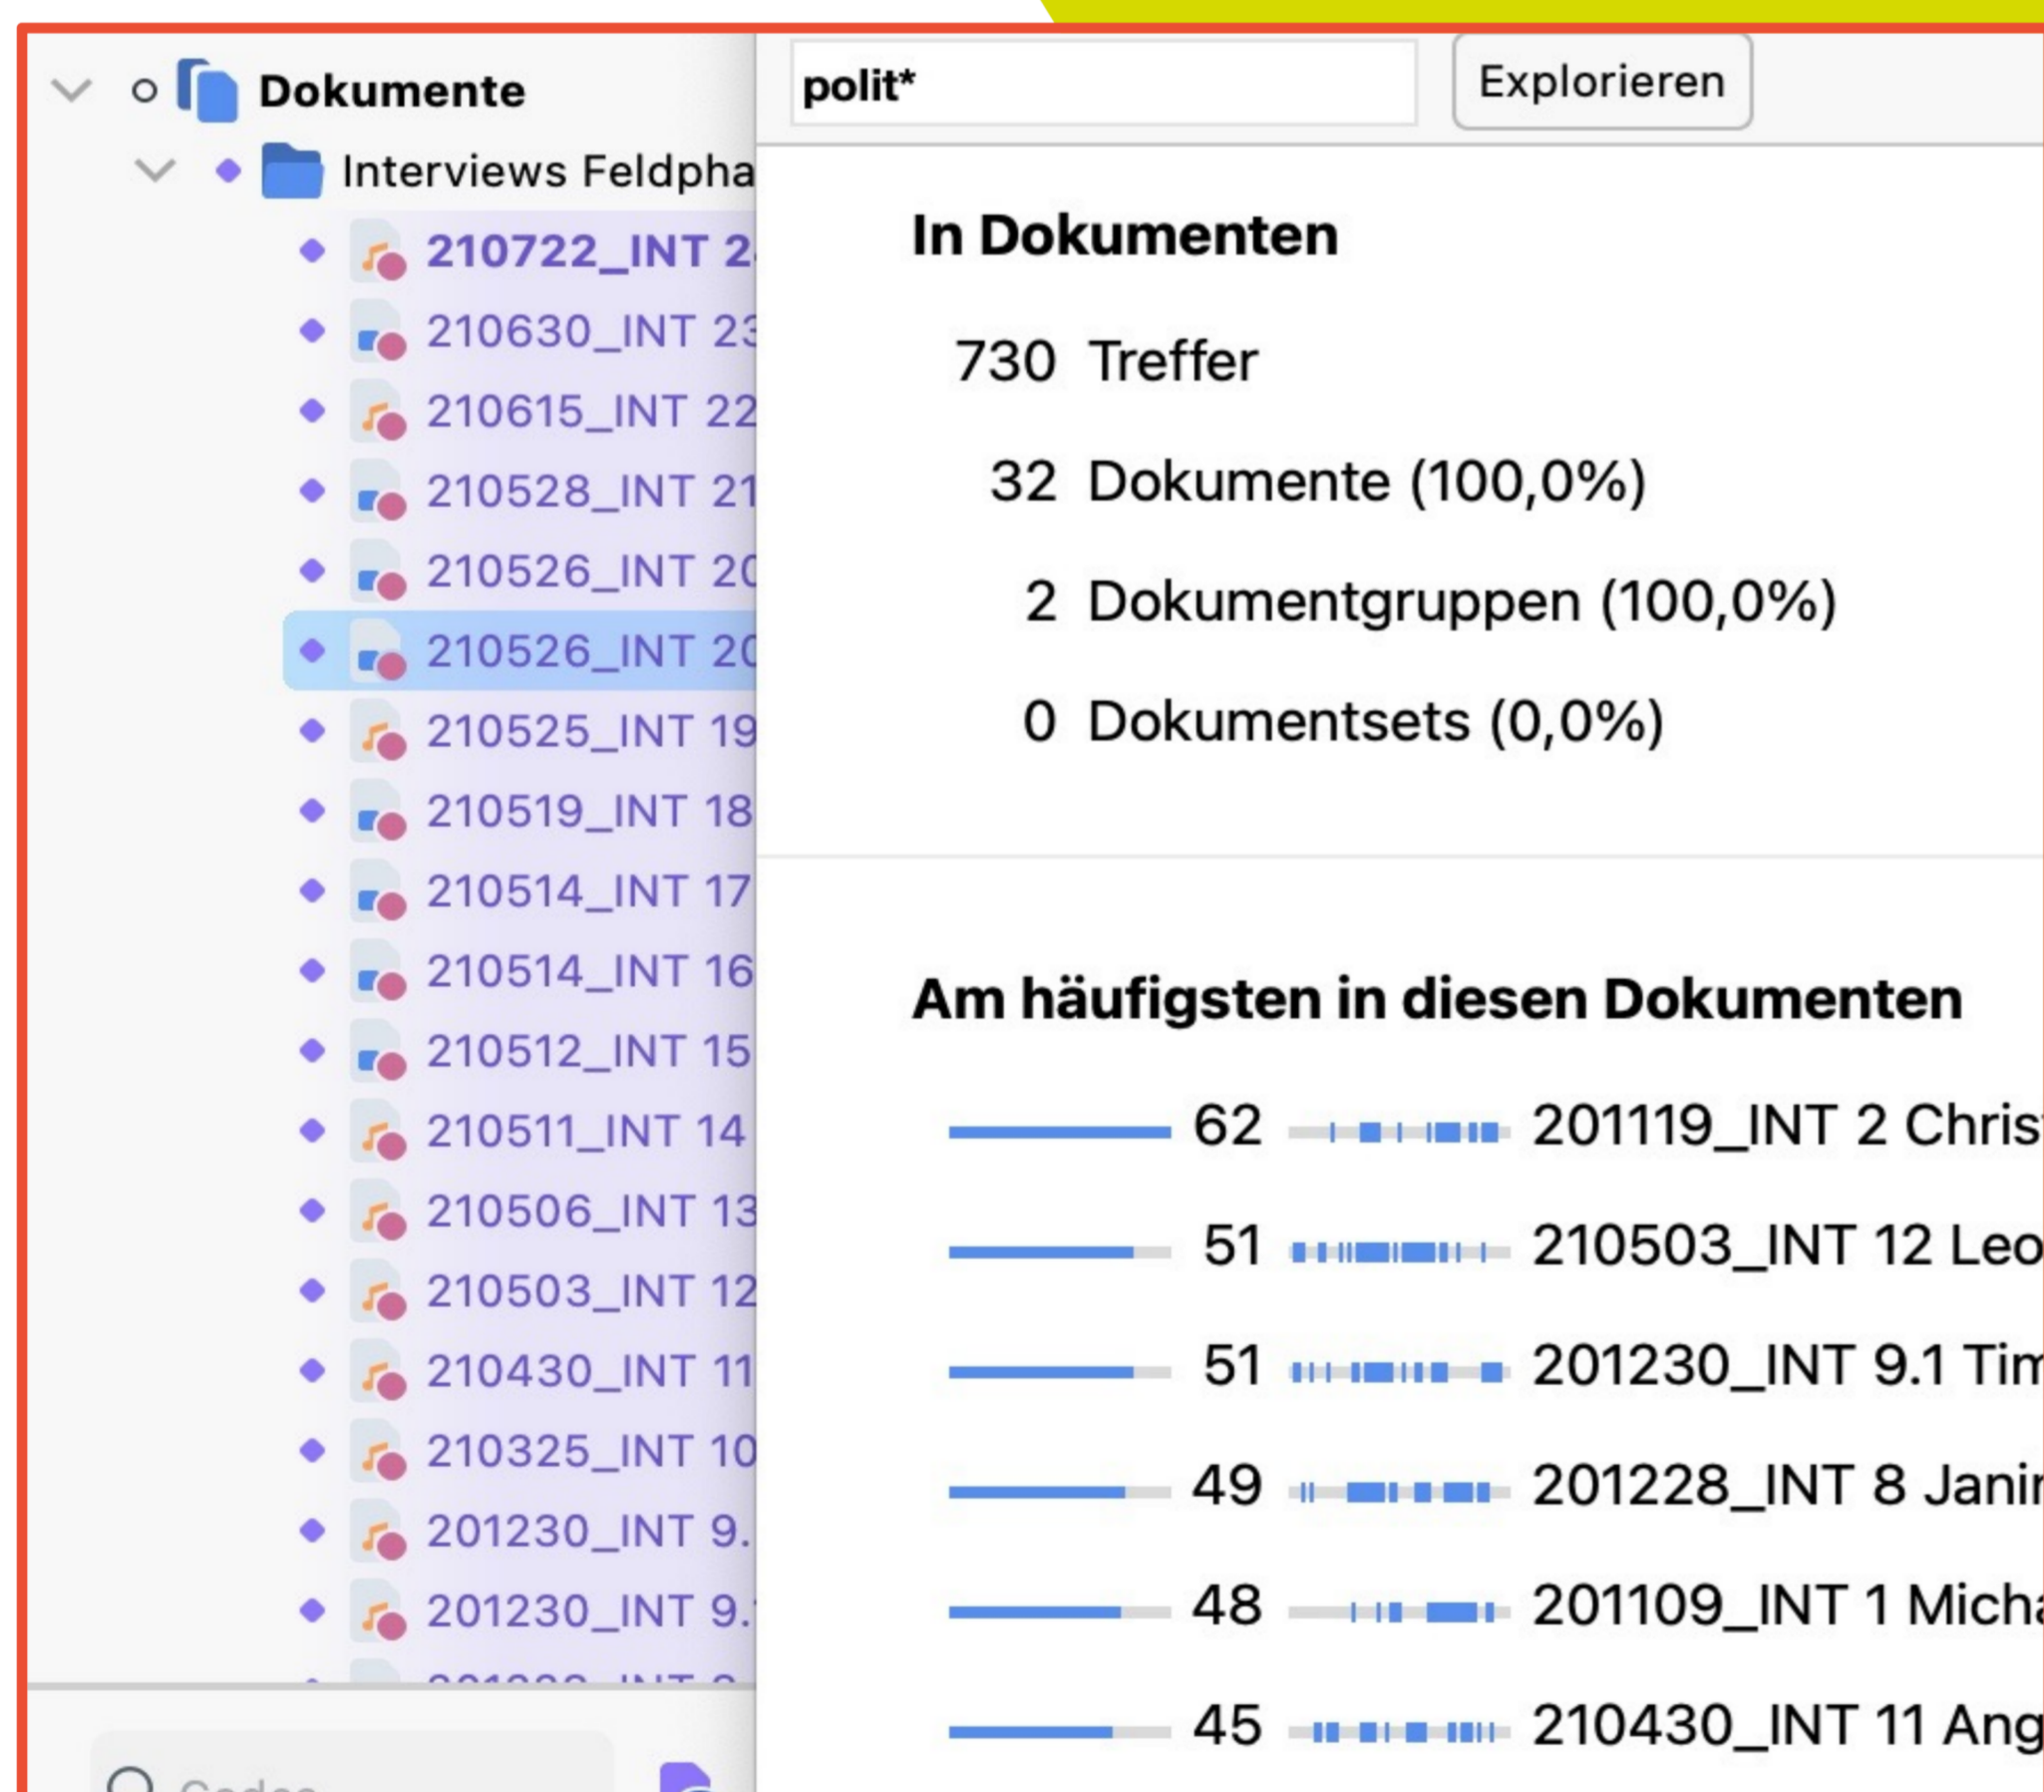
Dokumente
Interviews Feldpha
210722_INT 2
210630_INT 23
210615_INT 22
210528_INT 21
210526_INT 20
210526_INT 20
210525_INT 19
210519_INT 18
210514_INT 17
210514_INT 16
210512_INT 15
210511_INT 14
210506_INT 13
210503_INT 12
210430_INT 11
210325_INT 10
201230_INT 9.
201230_INT 9.
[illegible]
Codes

polit*
Explorieren

In Dokumenten

730 Treffer

32 Dokumente (100,0%)

2 Dokumentgruppen (100,0%)

0 Dokumentsets (0,0%)

Am häufigsten in diesen Dokumenten

62 201119_INT 2 Chris
51 210503_INT 12 Leo
51 201230_INT 9.1 Tim
49 201228_INT 8 Janin
48 201109_INT 1 Mich
45 210430_INT 11 Ang